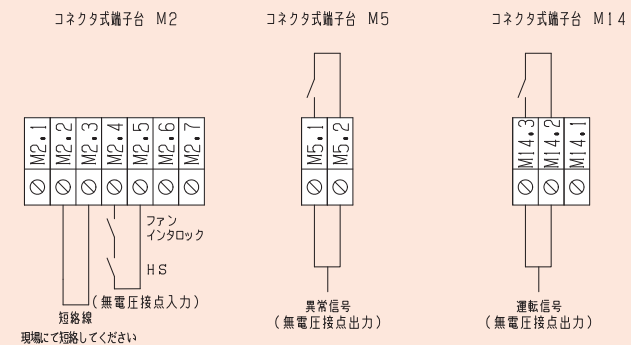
コネクタ式端子台 M2

| M2.1 | M2.2 | M2.3 | M2.4 | M2.5 | M2.6 | M2.7 |
|---|---|---|---|---|---|---|

ファン
インタロック

HS

(無電圧接点入力)

短絡線
現場にて短絡してください

コネクタ式端子台 M5

| M5.1 | M5.2 |
|---|---|

異常信号
(無電圧接点出力)

コネクタ式端子台 M14

| M14.3 | M14.2 | M14.1 |
|---|---|---|

運転信号
(無電圧接点出力)